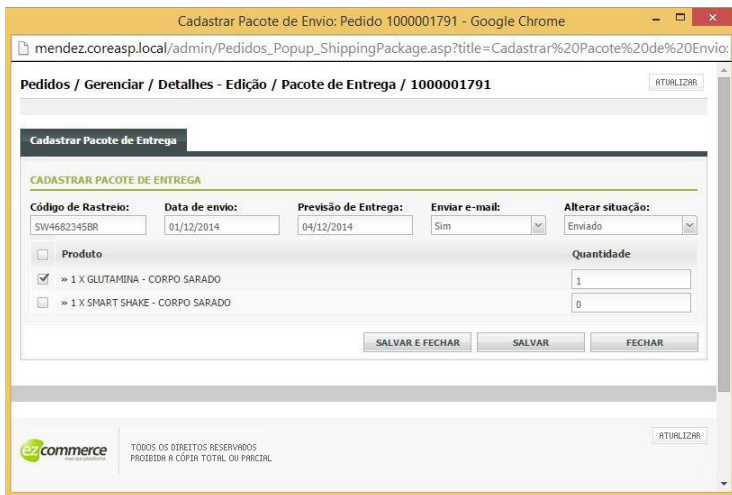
Cadastrar Pacote de Envio: Pedido 1000001791 - Google Chrome

mendez.coreasp.local/admin/Pedidos_Popup_ShippingPackage.asp?title=Cadastrar%20Pacote%20de%20Envio:

Pedidos / Gerenciar / Detalhes - Edição / Pacote de Entrega / 1000001791

ATUALIZAR

Cadastrar Pacote de Entrega

CADASTRAR PACOTE DE ENTREGA

| Código de Rastreio: | Data de envio: | Previsão de Entrega: | Enviar e-mail: | Alterar situação: |
|---|---|---|---|---|
| SW4682345BR | 01/12/2014 | 04/12/2014 | Sim | Enviado |

| Produto | Quantidade |
|---|---|
| » 1 X GLUTAMINA - CORPO SARADO | 1 |
| » 1 X SMART SHAKE - CORPO SARADO | 0 |

SALVAR E FECHAR   SALVAR   FECHAR

ezcommerce

TODOS OS DIREITOS RESERVADOS
PROIBIDA A CÓPIA TOTAL OU PARCIAL

ATUALIZAR